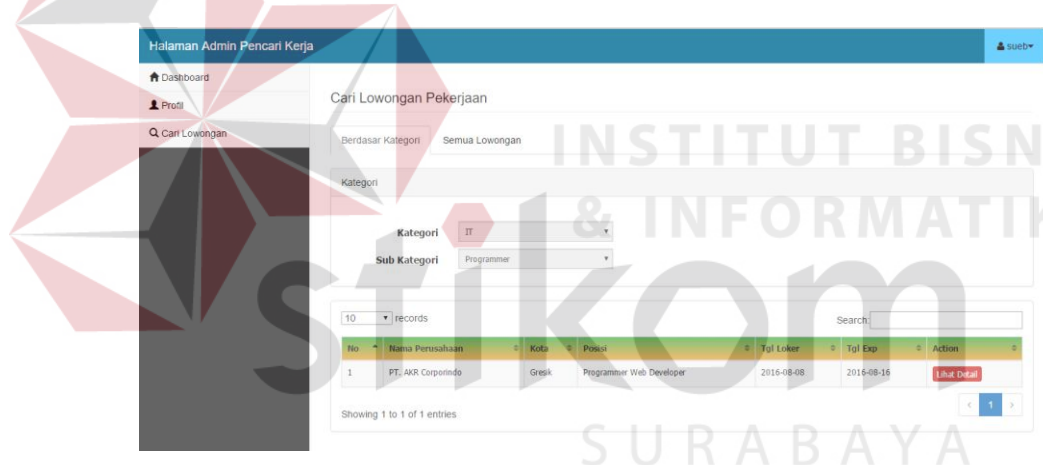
Halaman Admin Pencari Kerja

sueb

Dashboard
Profil
Cari Lowongan

Cari Lowongan Pekerjaan

Berdasar Kategori | Semua Lowongan

Kategori

Kategori IT
Sub Kategori Programmer

10 records

Search:

| No | Nama Perusahaan | Kota | Posisi | Tgl Loker | Tgl Exp | Action |
|---|---|---|---|---|---|---|
| 1 | PT. AKR Corporindo | Gresik | Programmer Web Developer | 2016-08-08 | 2016-08-16 | Lihat Detail |

Showing 1 to 1 of 1 entries

‹ 1 ›

INSTITUT BISN
& INFORMATI
stikom
SURABAYA